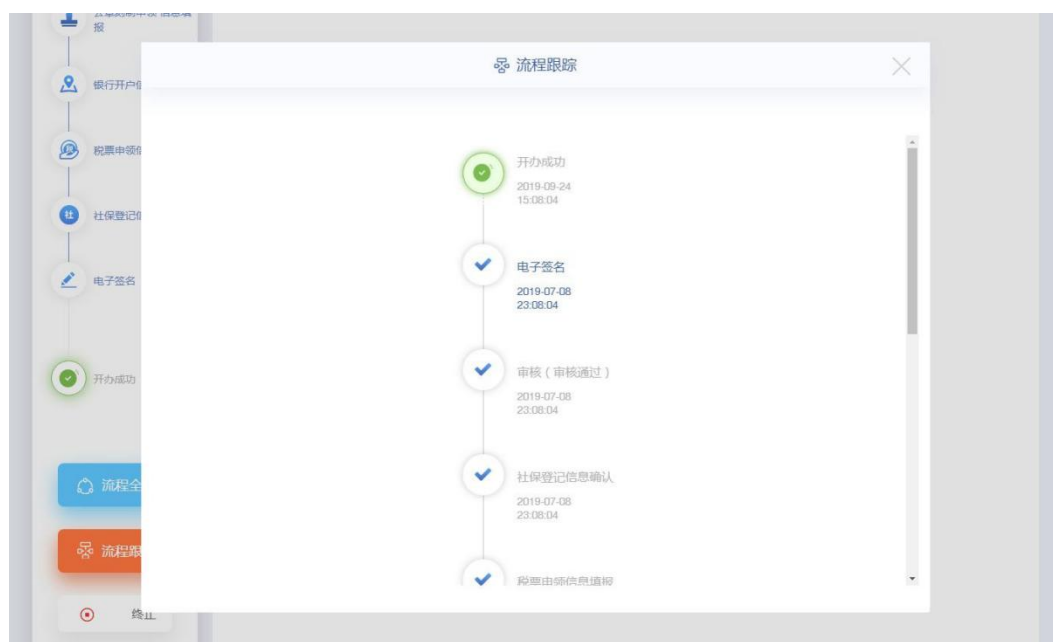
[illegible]
报

银行开户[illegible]

税票申领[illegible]

社保登记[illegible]

电子签名

开办成功

流程全

流程跟

终止

流程跟踪

开办成功
2019-09-24
15:08:04

电子签名
2019-07-08
23:08:04

审核（审核通过）
2019-07-08
23:08:04

社保登记信息确认
2019-07-08
23:08:04

税票申领信息填报